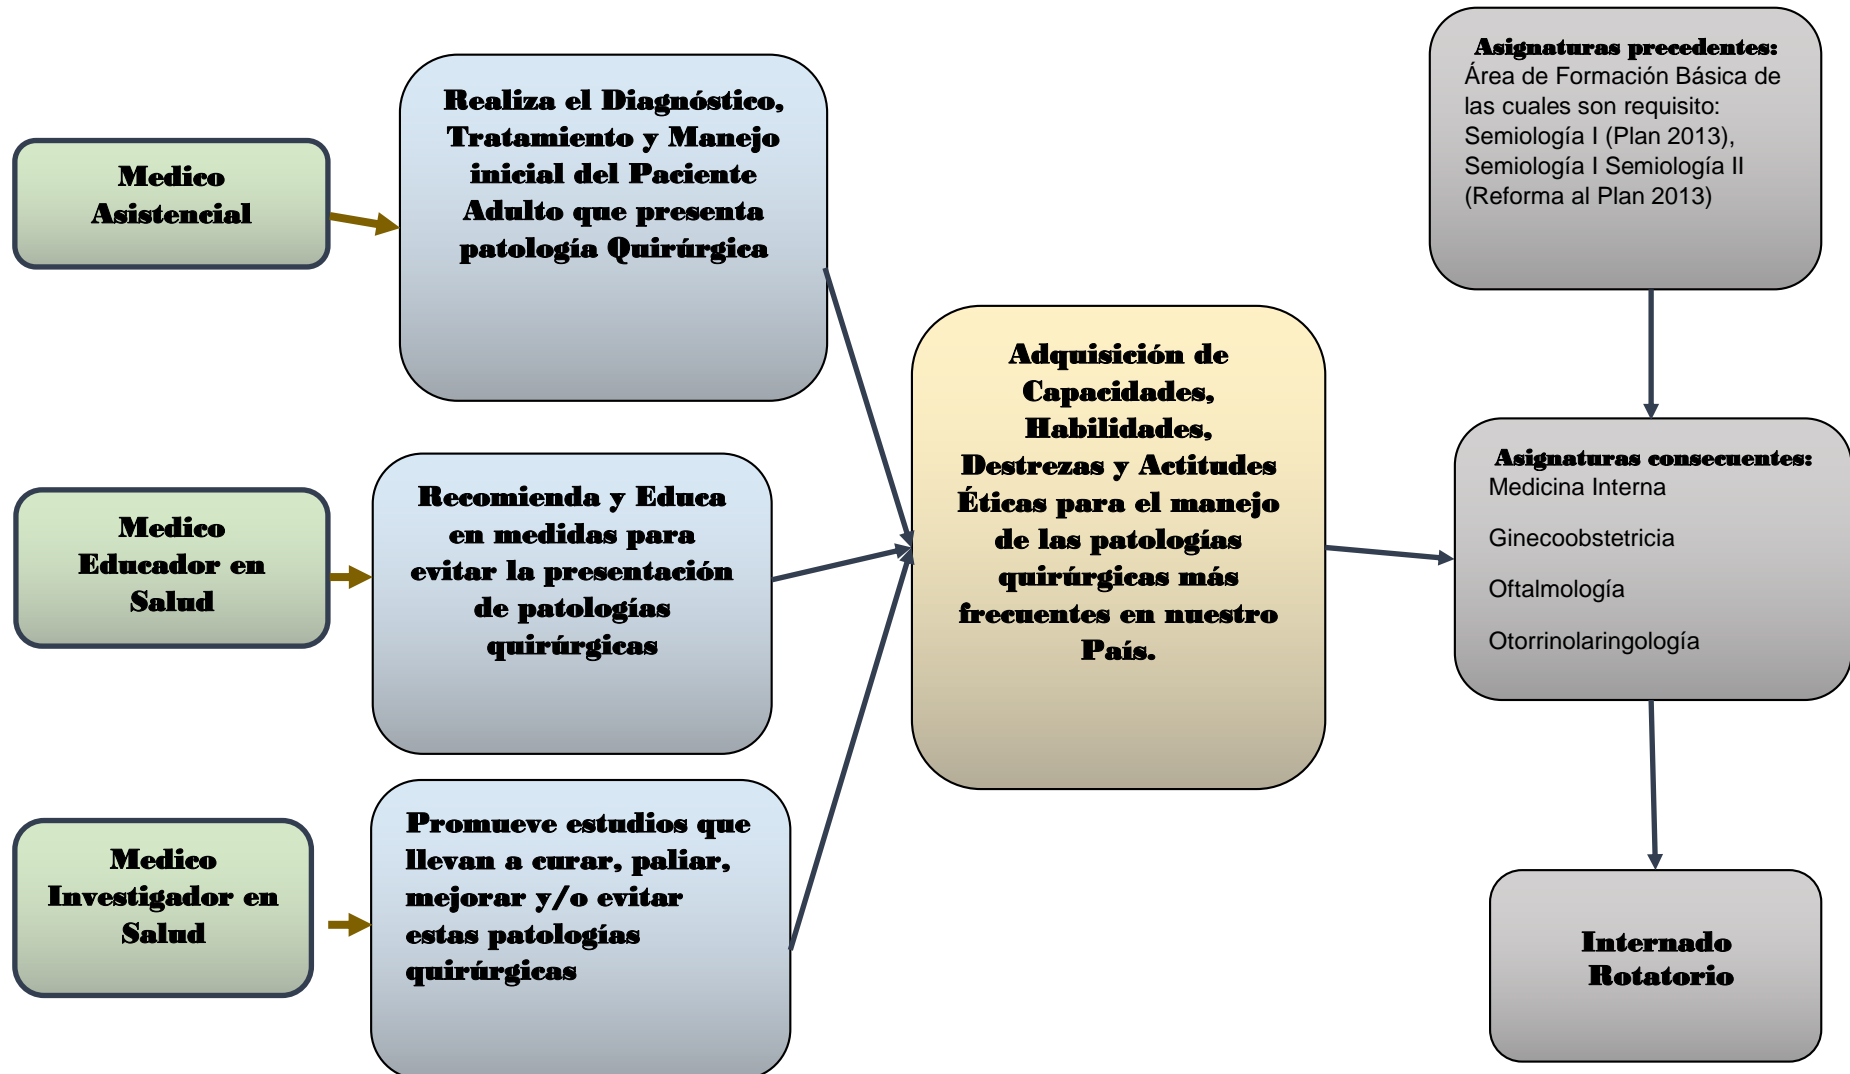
Medico Asistencial

Realiza el Diagnóstico, Tratamiento y Manejo inicial del Paciente Adulto que presenta patología Quirúrgica

Medico Educador en Salud

Recomienda y Educa en medidas para evitar la presentación de patologías quirúrgicas

Medico Investigador en Salud

Promueve estudios que llevan a curar, paliar, mejorar y/o evitar estas patologías quirúrgicas

Adquisición de Capacidades, Habilidades, Destrezas y Actitudes Éticas para el manejo de las patologías quirúrgicas más frecuentes en nuestro País.

Asignaturas precedentes:
Área de Formación Básica de las cuales son requisito: Semiología I (Plan 2013), Semiología I Semiología II (Reforma al Plan 2013)

Asignaturas consecuentes:
Medicina Interna

Ginecoobstetricia

Oftalmología

Otorrinolaringología

Internado Rotatorio